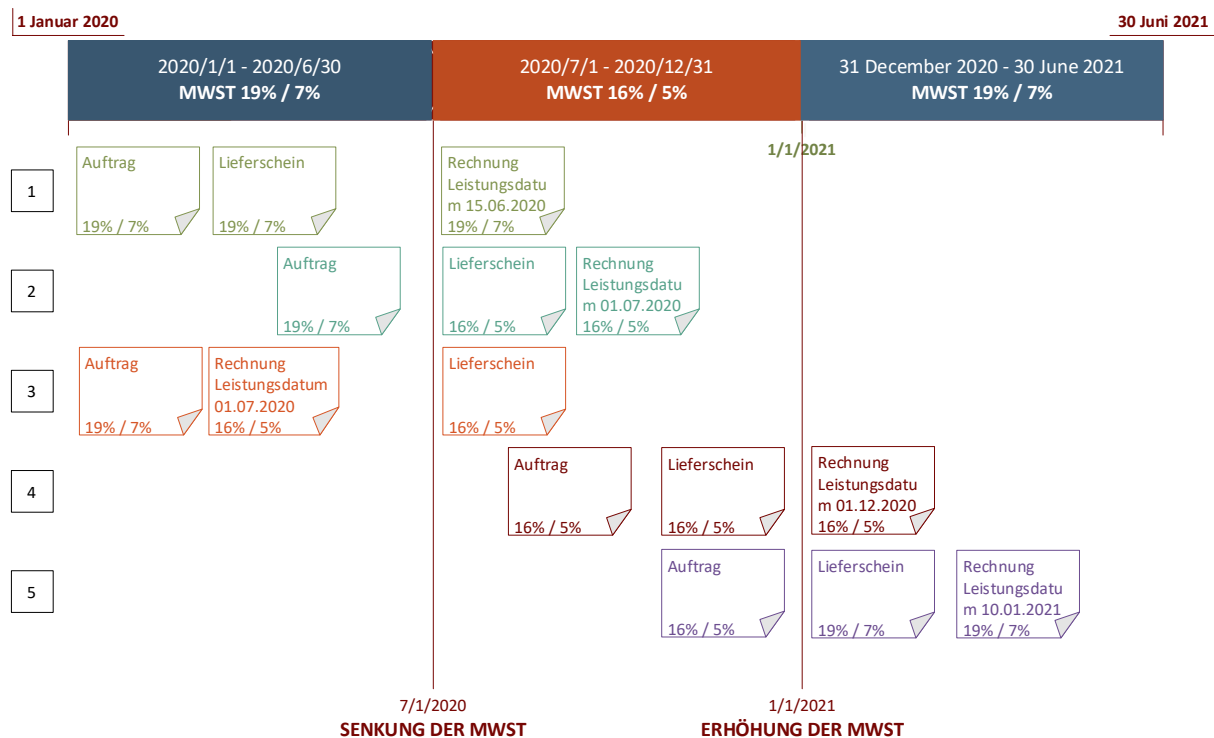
1 Januar 2020

30 Juni 2021

2020/1/1 - 2020/6/30
MWST 19% / 7%

2020/7/1 - 2020/12/31
MWST 16% / 5%

31 December 2020 - 30 June 2021
MWST 19% / 7%

1/1/2021

1

Auftrag
19% / 7%

Lieferschein
19% / 7%

Rechnung Leistungsdatum 15.06.2020
19% / 7%

2

Auftrag
19% / 7%

Lieferschein
16% / 5%

Rechnung Leistungsdatum 01.07.2020
16% / 5%

3

Auftrag
19% / 7%

Rechnung Leistungsdatum 01.07.2020
16% / 5%

Lieferschein
16% / 5%

4

Auftrag
16% / 5%

Lieferschein
16% / 5%

Rechnung Leistungsdatum 01.12.2020
16% / 5%

5

Auftrag
16% / 5%

Lieferschein
19% / 7%

Rechnung Leistungsdatum 10.01.2021
19% / 7%

7/1/2020
SENKUNG DER MWST

1/1/2021
ERHÖHUNG DER MWST